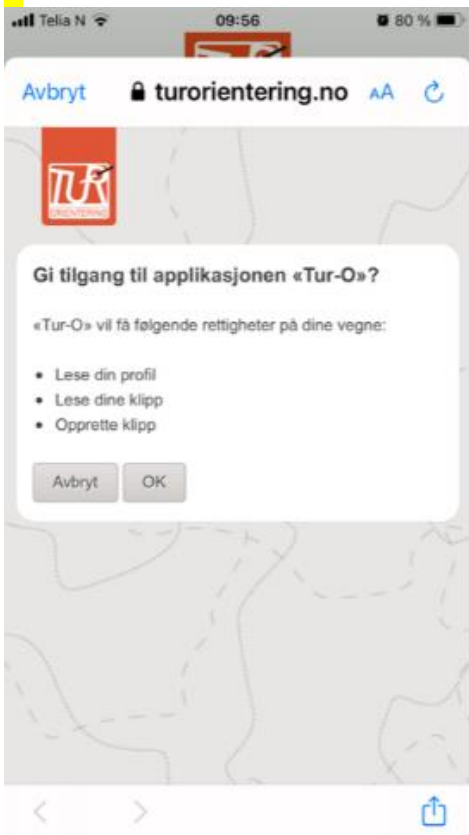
Telia N 09:56 80 %

Avbryt turorientering.no AA

TUR ORIENTERING

Gi tilgang til applikasjonen «Tur-O»?

«Tur-O» vil få følgende rettigheter på dine vegne:

- Lese din profil
- Lese dine klipp
- Opprette klipp

Avbryt OK